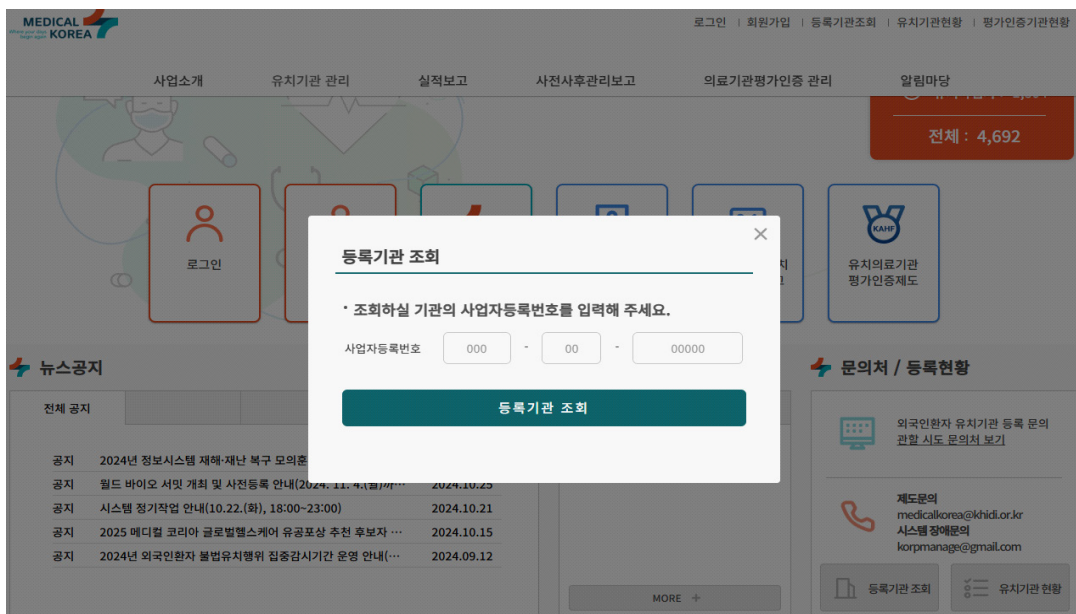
MEDICAL KOREA

로그인 | 회원가입 | 등록기관조회 | 유치기관현황 | 평가인증기관현황

사업소개 유치기관 관리 실적보고 사전사후관리보고 의료기관평가인증 관리 알림마당

전체 : 4,692

로그인

유치의료기관 평가인증제도

KAHF

등록기관 조회

• 조회하실 기관의 사업자등록번호를 입력해 주세요.

사업자등록번호 000 - 00 - 00000

등록기관 조회

뉴스공지

전체 공지

| 공지 | 2024년 정보시스템 재해·재난 복구 모의훈 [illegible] | |
|---|---|---|
| 공지 | 월드 바이오 서밋 개최 및 사전등록 안내(2024. 11. 4.(월)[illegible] | 2024.10.25 |
| 공지 | 시스템 정기작업 안내(10.22.(화), 18:00~23:00) | 2024.10.21 |
| 공지 | 2025 메디컬 코리아 글로벌헬스케어 유공포상 추천 후보자 … | 2024.10.15 |
| 공지 | 2024년 외국인환자 불법유치행위 집중감시기간 운영 안내(… | 2024.09.12 |

MORE +

문의처 / 등록현황

외국인환자 유치기관 등록 문의
관할 시도 문의처 보기

제도문의
medicalkorea@khidi.or.kr
시스템 장애문의
korpmanage@gmail.com

등록기관 조회 유치기관 현황